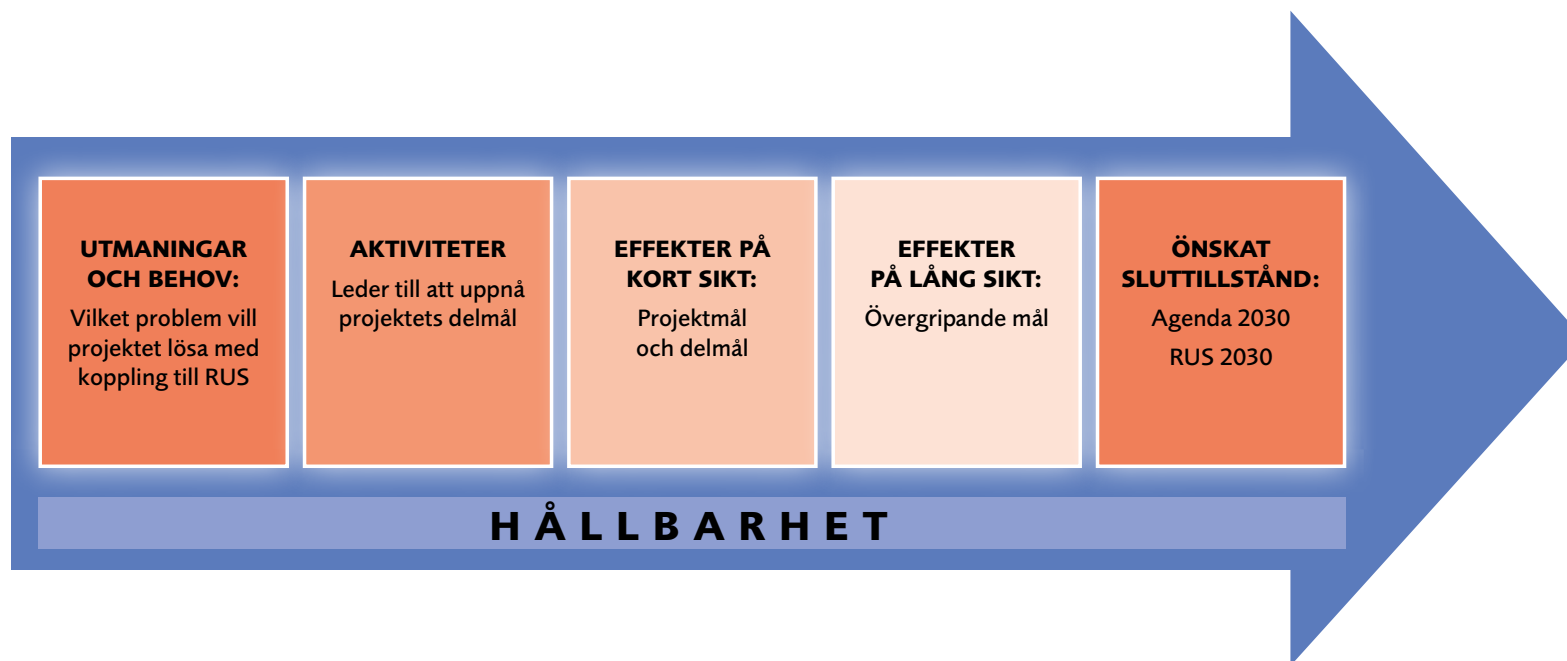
UTMANINGAR OCH BEHOV:
Vilket problem vill projektet lösa med koppling till RUS

AKTIVITETER
Leder till att uppnå projektets delmål

EFFEKTER PÅ KORT SIKT:
Projektmål och delmål

EFFEKTER PÅ LÅNG SIKT:
Övergripande mål

ÖNSKAT SLUTTILLSTÅND:
Agenda 2030
RUS 2030

HÅLLBARHET